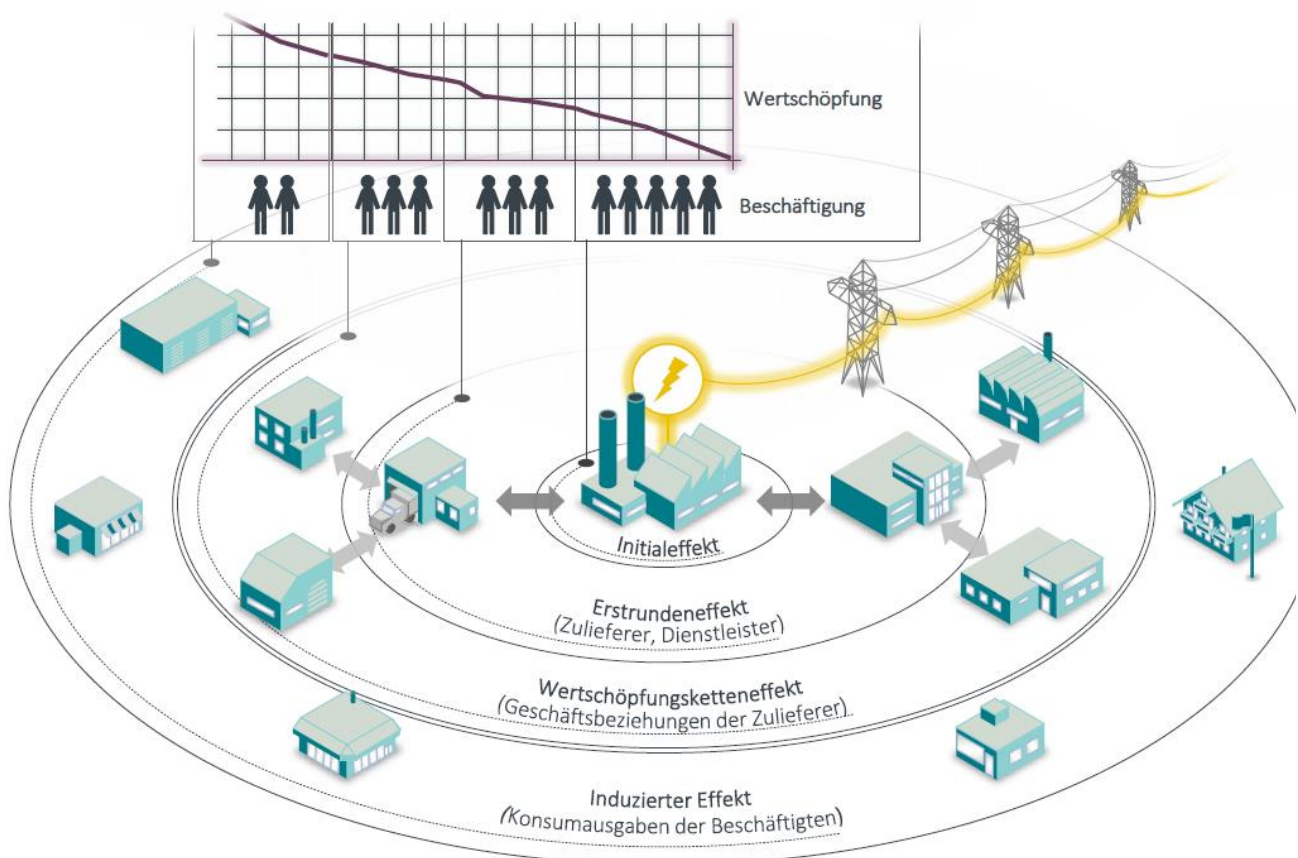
Wertschöpfung

Beschäftigung

Initialeffekt

Erstrundeneffekt
(Zulieferer, Dienstleister)

Wertschöpfungsketteneffekt
(Geschäftsbeziehungen der Zulieferer)

Induzierter Effekt
(Konsumausgaben der Beschäftigten)